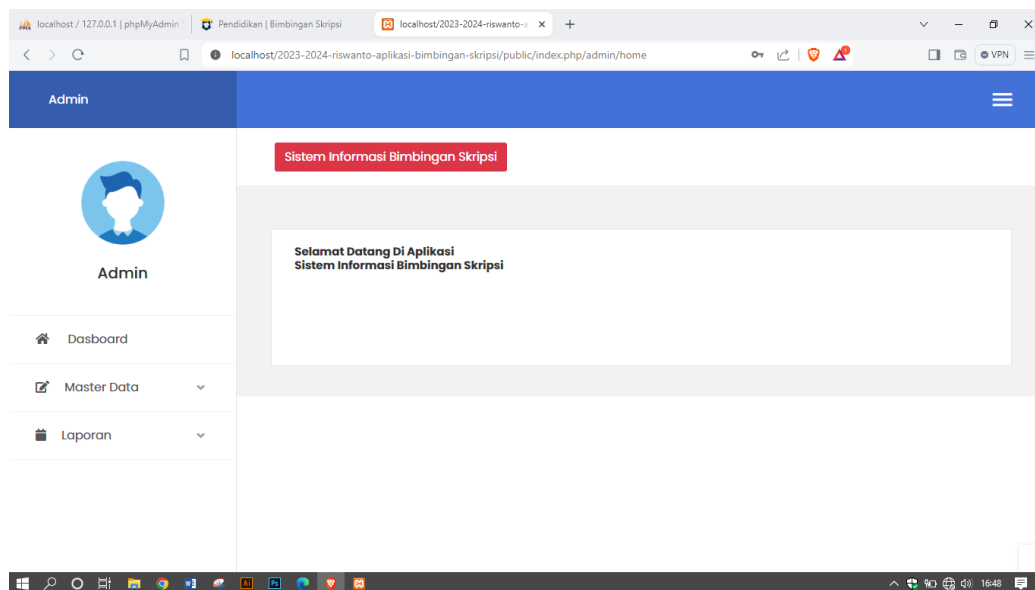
localhost / 127.0.0.1 | phpMyAdmin
Pendidikan | Bimbingan Skripsi
localhost/2023-2024-riswanto-a
localhost/2023-2024-riswanto-aplikasi-bimbingan-skripsi/public/index.php/admin/home
VPN

Admin

Sistem Informasi Bimbingan Skripsi

Admin

Dasboard

Master Data

Laporan

Selamat Datang Di Aplikasi
Sistem Informasi Bimbingan Skripsi

16:48